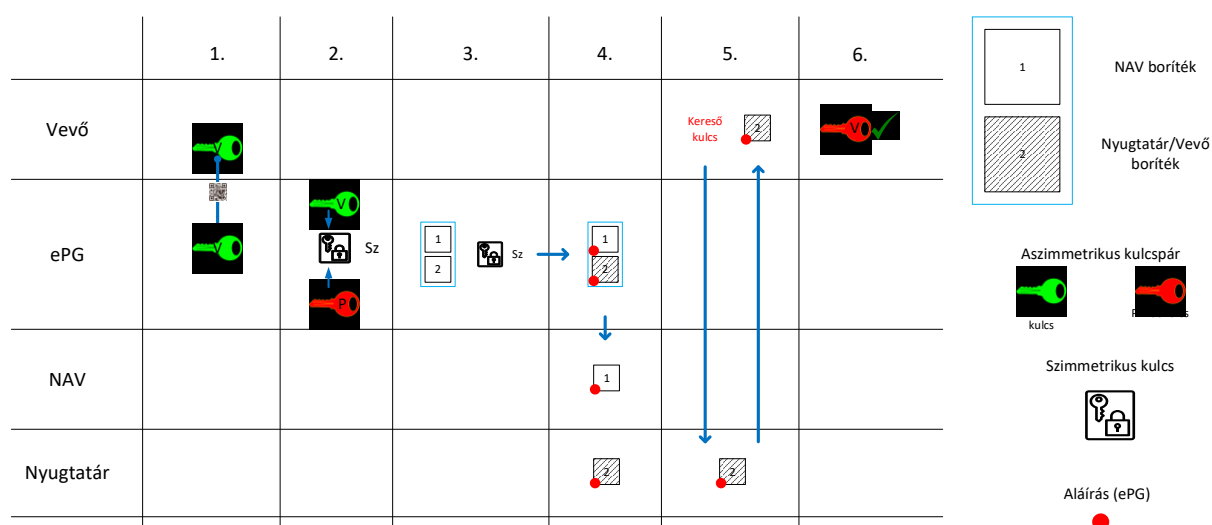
| | 1. | 2. | 3. | 4. | 5. | 6. |
|---|---|---|---|---|---|---|
| Vevő | V | | | | Kereső kulcs 2 | V |
| ePG | V | V Sz P | 1 2 Sz | 1 2 | | |
| NAV | | | | 1 | | |
| Nyugtatár | | | | 2 | 2 | |

1 NAV boríték

2 Nyugtatár/Vevő boríték

Aszimmetrikus kulcspár

kulcs

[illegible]

Szimmetrikus kulcs

Aláírás (ePG)